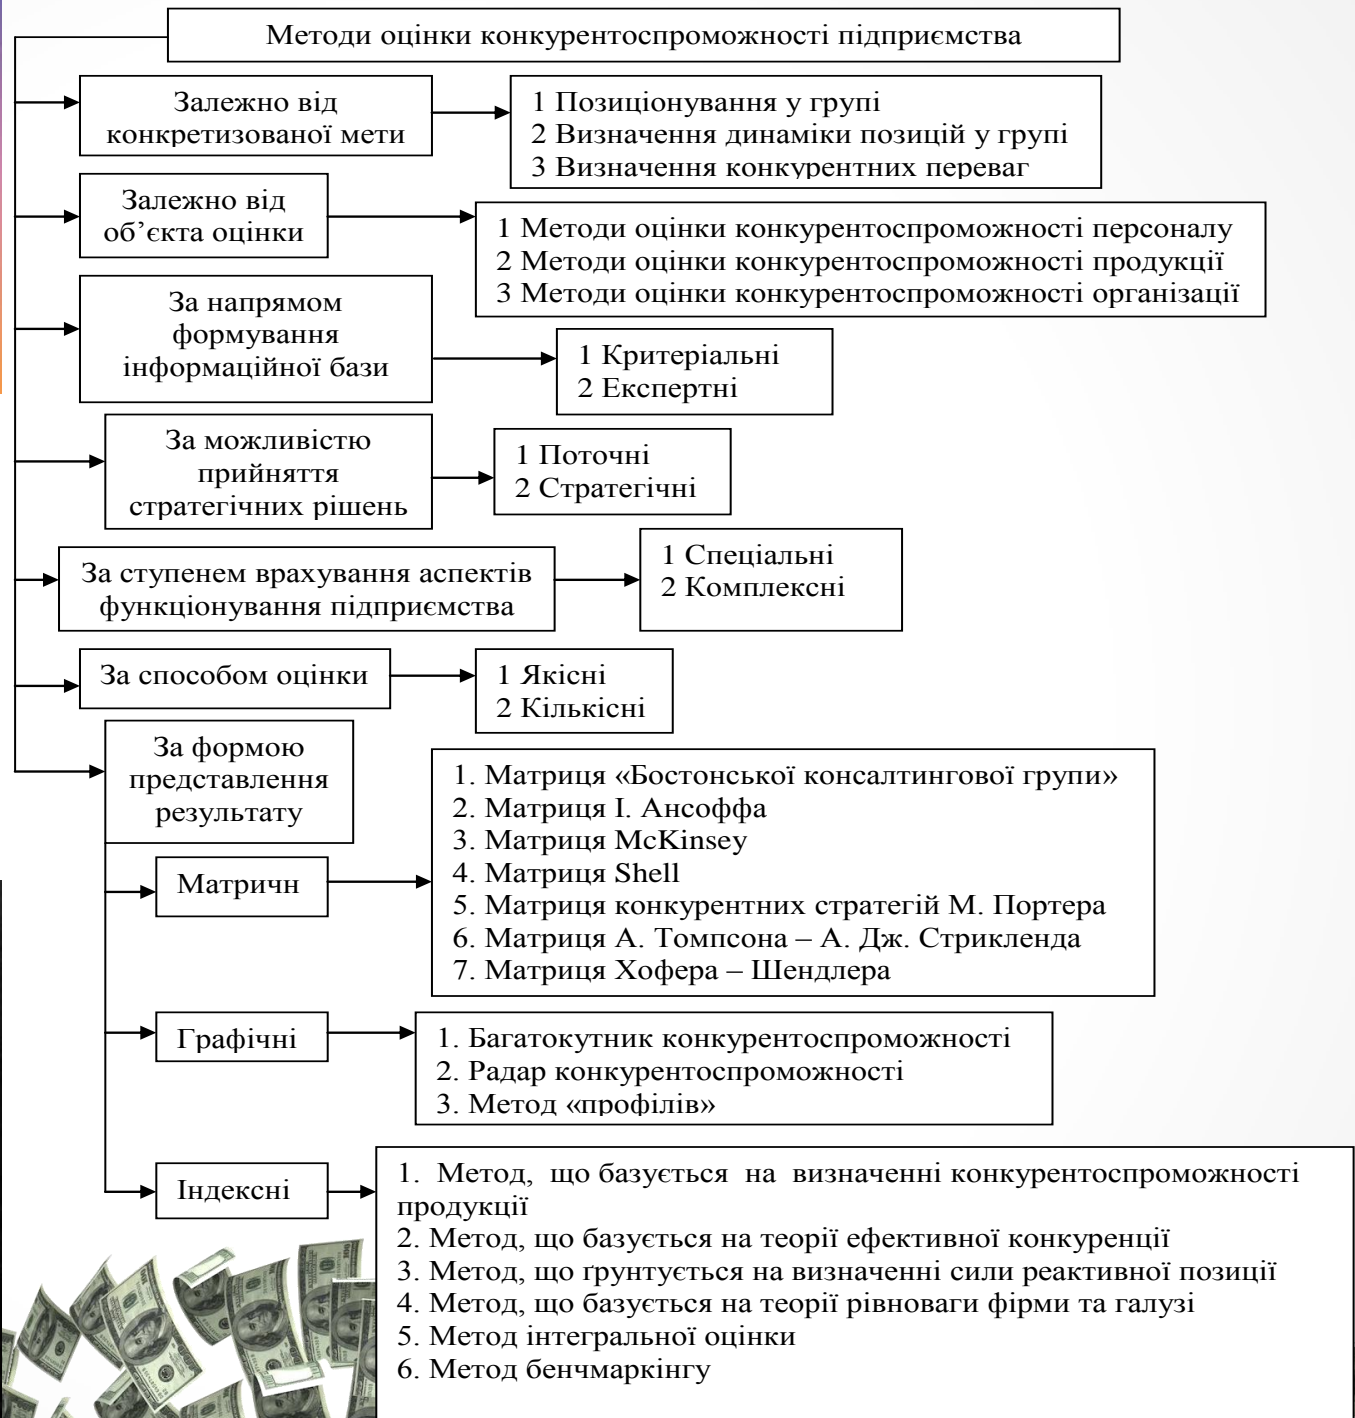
Методи оцінки конкурентоспроможності підприємства

Залежно від конкретизованої мети

1 Позиціонування у групі
2 Визначення динаміки позицій у групі
3 Визначення конкурентних переваг

Залежно від об'єкта оцінки

1 Методи оцінки конкурентоспроможності персоналу
2 Методи оцінки конкурентоспроможності продукції
3 Методи оцінки конкурентоспроможності організації

За напрямом формування інформаційної бази

1 Критеріальні
2 Експертні

За можливістю прийняття стратегічних рішень

1 Поточні
2 Стратегічні

За ступенем врахування аспектів функціонування підприємства

1 Спеціальні
2 Комплексні

За способом оцінки

1 Якісні
2 Кількісні

За формою представлення результату

Матричн

1. Матриця «Бостонської консалтингової групи»
2. Матриця І. Ансоффа
3. Матриця McKinsey
4. Матриця Shell
5. Матриця конкурентних стратегій М. Портера
6. Матриця А. Томпсона – А. Дж. Стрикленда
7. Матриця Хофера – Шендлера

Графічні

1. Багатокутник конкурентоспроможності
2. Радар конкурентоспроможності
3. Метод «профілів»

Індексні

1. Метод, що базується на визначенні конкурентоспроможності продукції
2. Метод, що базується на теорії ефективної конкуренції
3. Метод, що ґрунтується на визначенні сили реактивної позиції
4. Метод, що базується на теорії рівноваги фірми та галузі
5. Метод інтегральної оцінки
6. Метод бенчмаркінгу